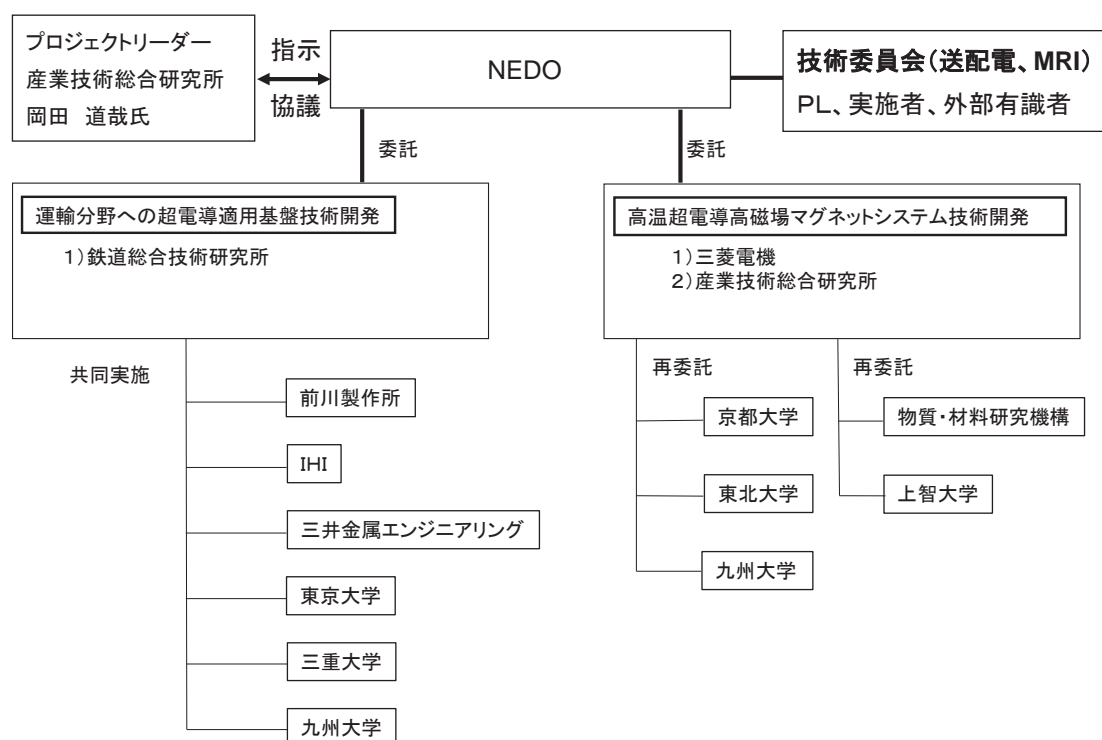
プロジェクトリーダー
産業技術総合研究所
岡田 道哉氏

指示

協議

NEDO

技術委員会(送配電、MRI)
PL、実施者、外部有識者

委託

委託

運輸分野への超電導適用基盤技術開発

1)鉄道総合技術研究所

高温超電導高磁場マグネットシステム技術開発

1)三菱電機
2)産業技術総合研究所

共同実施

前川製作所

IHI

三井金属エンジニアリング

東京大学

三重大学

九州大学

再委託

京都大学

東北大学

九州大学

再委託

物質・材料研究機構

上智大学